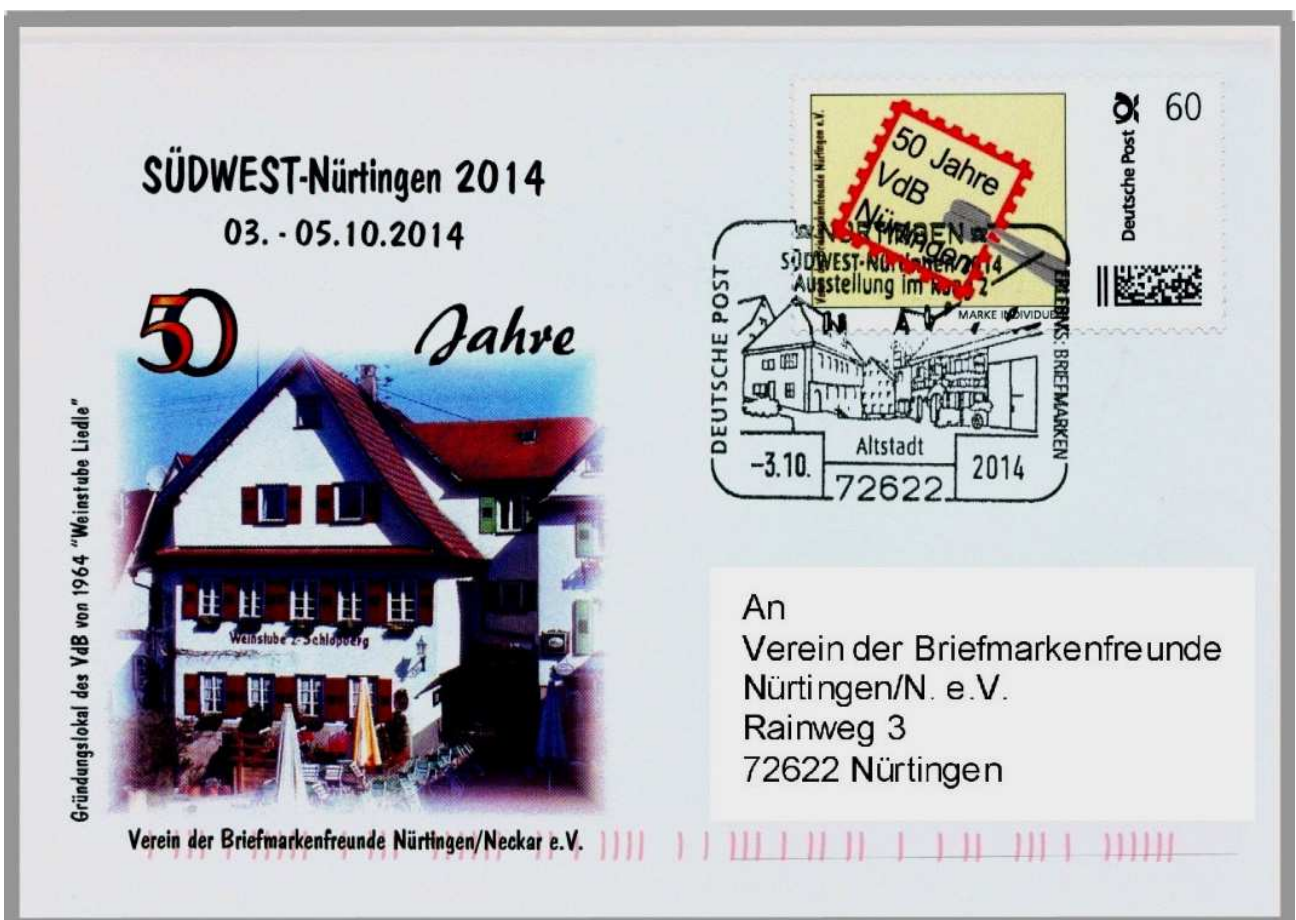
SÜDWEST-Nürtingen 2014
03. - 05.10.2014

50 Jahre

Gründungslokal des VdB von 1964 "Weinstube Liedle"

Weinstube z. Schloßberg

Verein der Briefmarkenfreunde Nürtingen/Neckar e.V.

Deutsche Post 60

50 Jahre VdB Nürtingen

Verein der Briefmarkenfreunde Nürtingen e.V.

MARKE INDIVIDUELL

DEUTSCHE POST
NÜRTINGEN
SÜDWEST-Nürtingen 2014
Ausstellung im Rat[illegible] 2
ERLEBNIS: BRIEFMARKEN
Altstadt
-3.10. 2014
72622

An
Verein der Briefmarkenfreunde
Nürtingen/N. e.V.
Rainweg 3
72622 Nürtingen